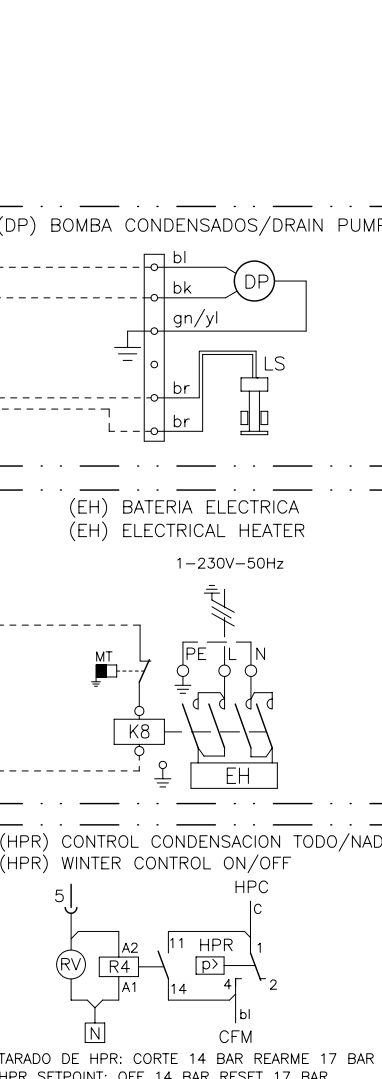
(DP) BOMBA CONDENSADOS/DRAIN PUMP

bl
bk
gn/yl
br
br
DP
LS

(EH) BATERIA ELECTRICA
(EH) ELECTRICAL HEATER

1-230V-50Hz

MT
PE
L
N
K8
EH

(HPR) CONTROL CONDENSACION TODO/NAD
(HPR) WINTER CONTROL ON/OFF

5
HPC
C
RV
A2
R4
A1
11
HPR
p>
1
2
14
4
bl
N
CFM

TARADO DE HPR: CORTE 14 BAR REARME 17 BAR
HPR SETPOINT: OFF 14 BAR RESET 17 BAR